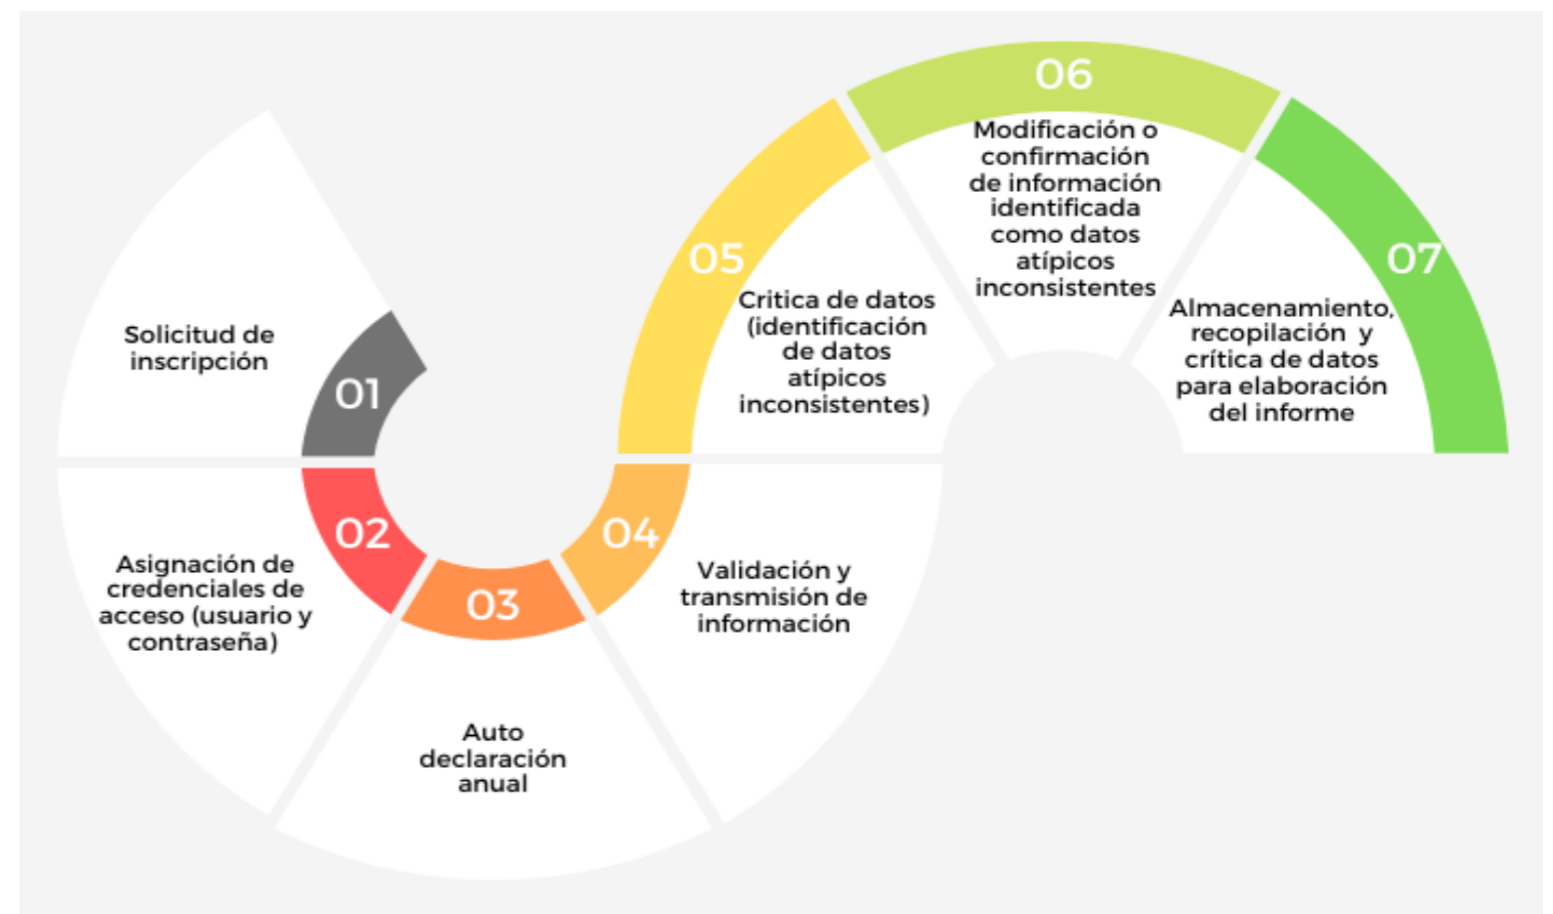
01
Solicitud de inscripción

02
Asignación de credenciales de acceso (usuario y contraseña)

03
Auto declaración anual

04
Validación y transmisión de información

05
Critica de datos (identificación de datos atípicos inconsistentes)

06
Modificación o confirmación de información identificada como datos atípicos inconsistentes

07
Almacenamiento, recopilación y crítica de datos para elaboración del informe